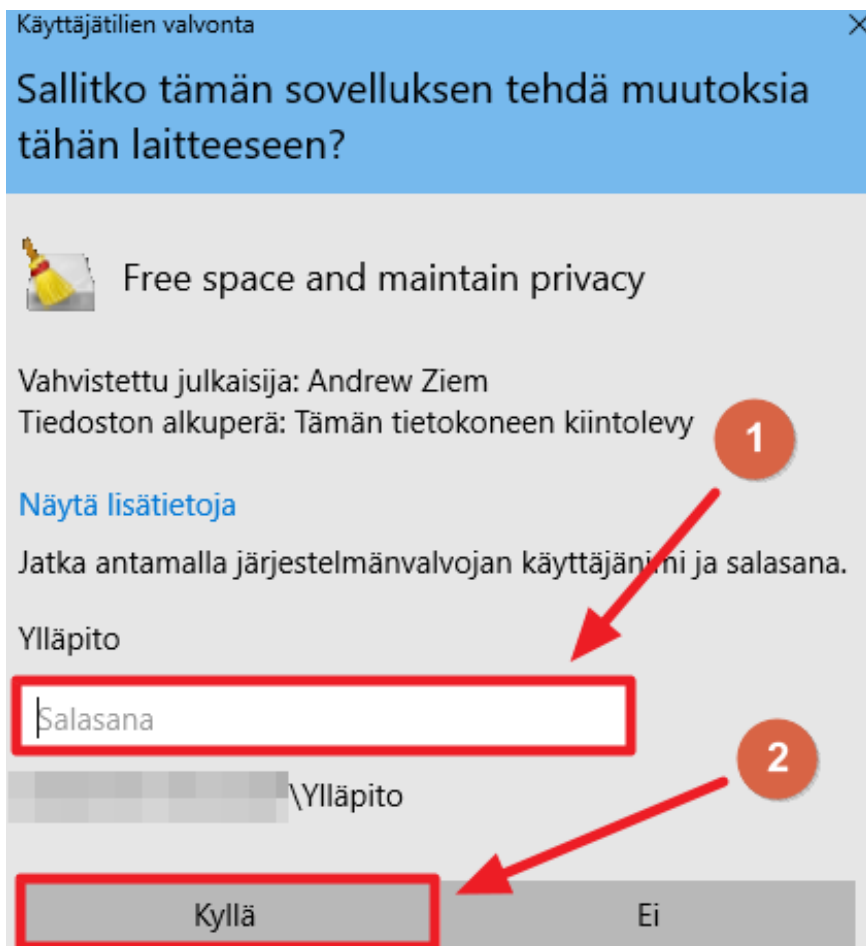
Käyttäjätilien valvonta

Sallitko tämän sovelluksen tehdä muutoksia tähän laitteeseen?

Free space and maintain privacy

Vahvistettu julkaisija: Andrew Ziem
Tiedoston alkuperä: Tämän tietokoneen kiintolevy

1

Näytä lisätietoja

Jatka antamalla järjestelmänvalvojan käyttäjänimi ja salasana.

Ylläpito

Salasana

2

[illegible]\Ylläpito

Kyllä

Ei